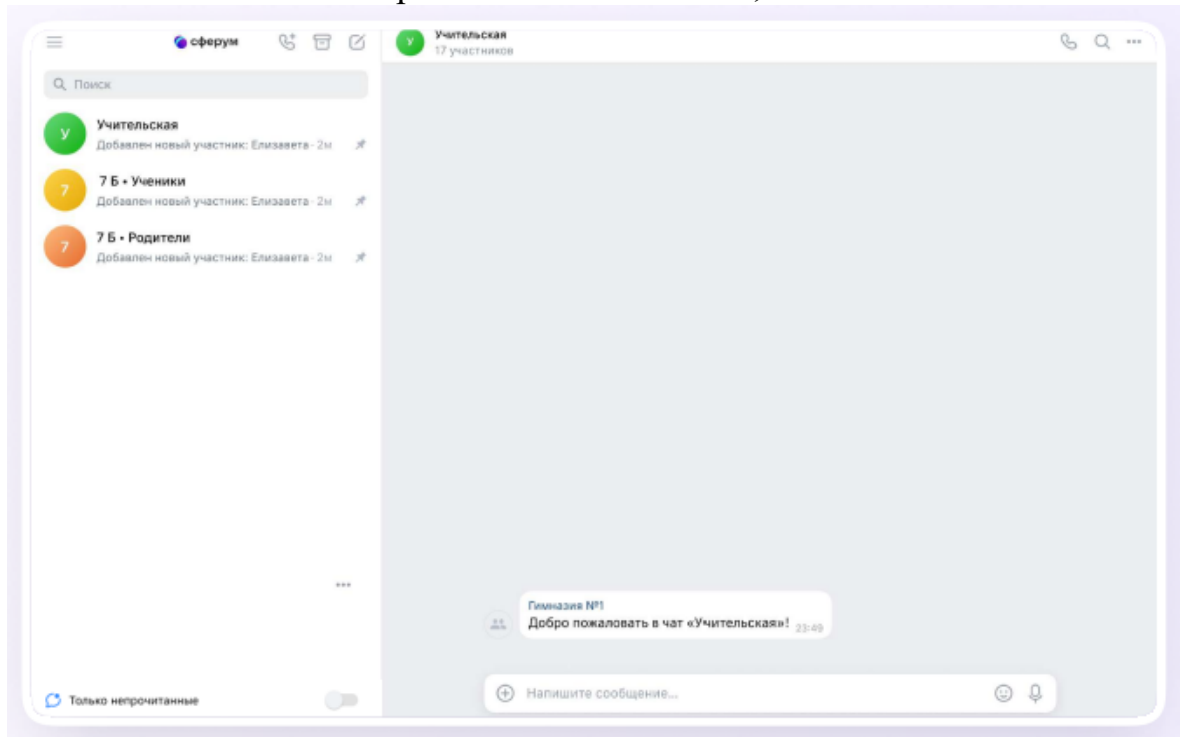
сферум

Поиск

У
Учительская
Добавлен новый участник: Елизавета · 2м

7
7 Б • Ученики
Добавлен новый участник: Елизавета · 2м

7
7 Б • Родители
Добавлен новый участник: Елизавета · 2м

...

Только непрочитанные

У
Учительская
17 участников

Гимназия №1
Добро пожаловать в чат «Учительская»! 23:49

Напишите сообщение...